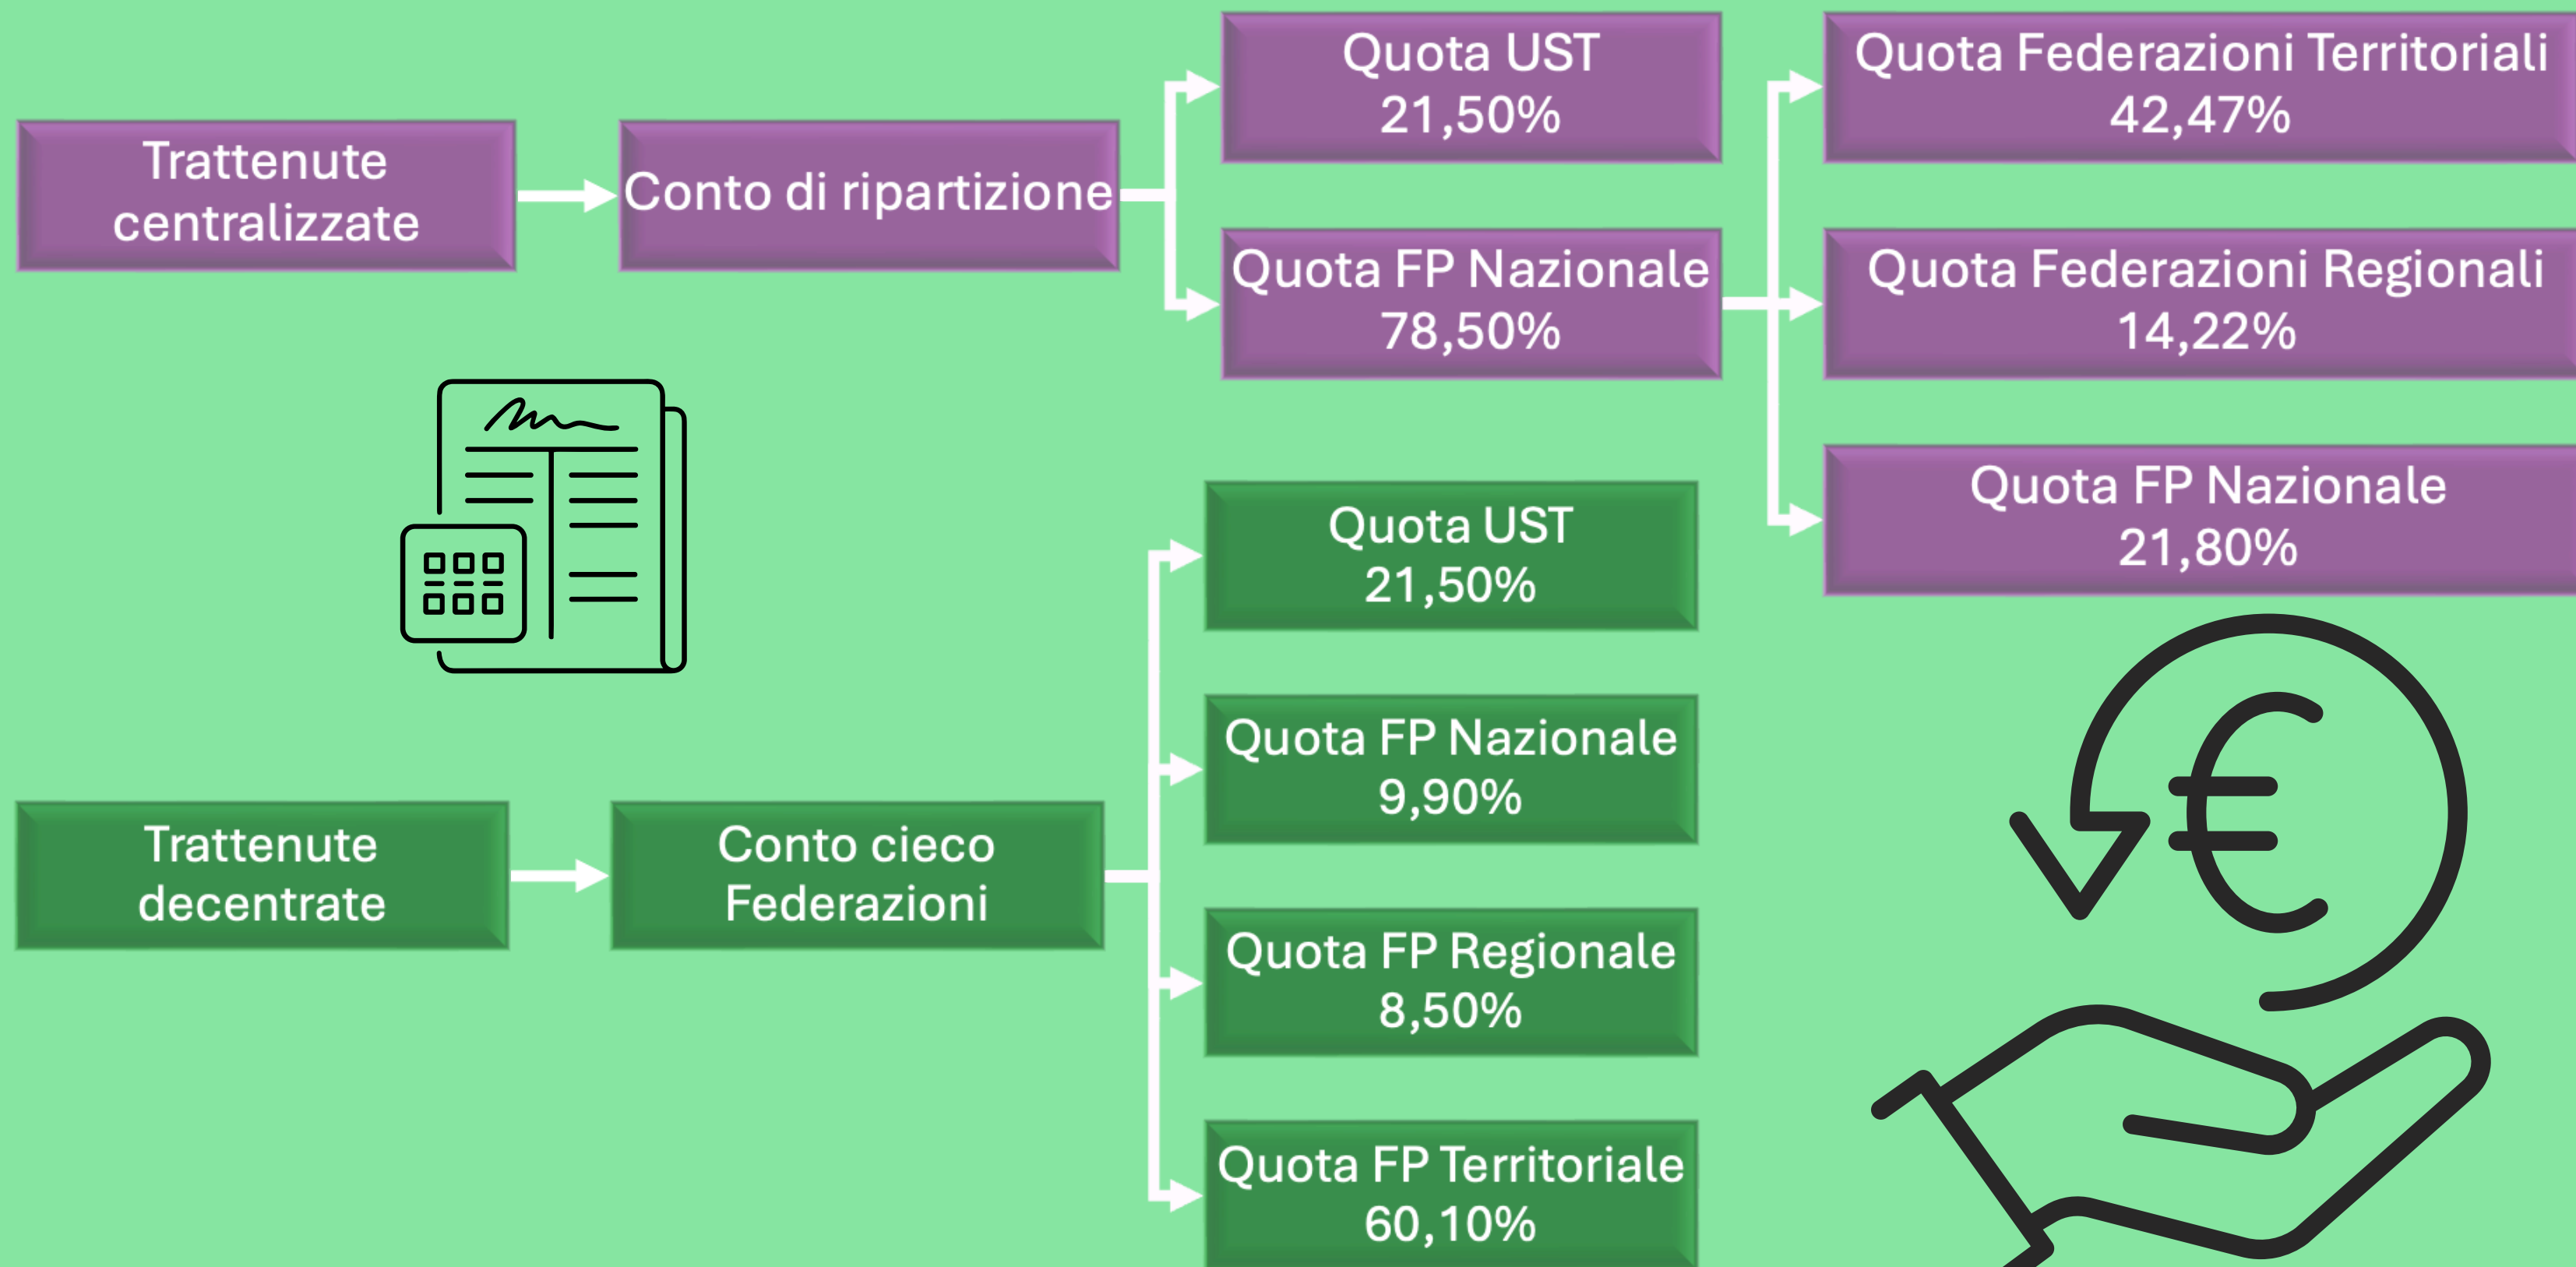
Trattenute centralizzate

Conto di ripartizione

Quota UST
21,50%

Quota FP Nazionale
78,50%

Quota Federazioni Territoriali
42,47%

Quota Federazioni Regionali
14,22%

Quota FP Nazionale
21,80%

Trattenute decentrate

Conto cieco Federazioni

Quota UST
21,50%

Quota FP Nazionale
9,90%

Quota FP Regionale
8,50%

Quota FP Territoriale
60,10%